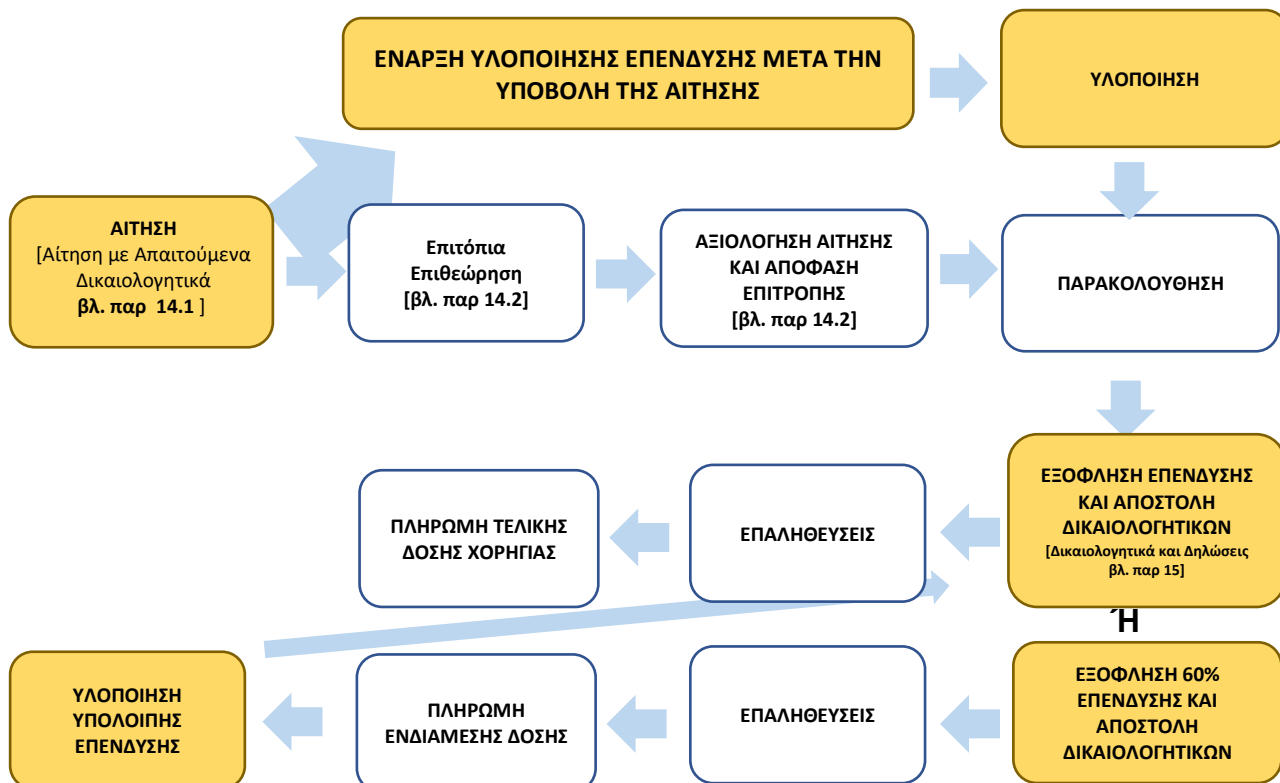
ΕΝΑΡΞΗ ΥΛΟΠΟΙΗΣΗΣ ΕΠΕΝΔΥΣΗΣ ΜΕΤΑ ΤΗΝ ΥΠΟΒΟΛΗ ΤΗΣ ΑΙΤΗΣΗΣ

ΥΛΟΠΟΙΗΣΗ

ΑΙΤΗΣΗ
[Αίτηση με Απαιτούμενα Δικαιολογητικά
βλ. παρ 14.1 ]

Επιτόπια Επιθεώρηση
[βλ. παρ 14.2]

ΑΞΙΟΛΟΓΗΣΗ ΑΙΤΗΣΗΣ ΚΑΙ ΑΠΟΦΑΣΗ ΕΠΙΤΡΟΠΗΣ
[βλ. παρ 14.2]

ΠΑΡΑΚΟΛΟΥΘΗΣΗ

ΕΞΟΦΛΗΣΗ ΕΠΕΝΔΥΣΗΣ ΚΑΙ ΑΠΟΣΤΟΛΗ ΔΙΚΑΙΟΛΟΓΗΤΙΚΩΝ
[Δικαιολογητικά και Δηλώσεις βλ. παρ 15]

ΕΠΑΛΗΘΕΥΣΕΙΣ

ΠΛΗΡΩΜΗ ΤΕΛΙΚΗΣ ΔΟΣΗΣ ΧΟΡΗΓΙΑΣ

Ή

ΕΞΟΦΛΗΣΗ 60% ΕΠΕΝΔΥΣΗΣ ΚΑΙ ΑΠΟΣΤΟΛΗ ΔΙΚΑΙΟΛΟΓΗΤΙΚΩΝ

ΕΠΑΛΗΘΕΥΣΕΙΣ

ΠΛΗΡΩΜΗ ΕΝΔΙΑΜΕΣΗΣ ΔΟΣΗΣ

ΥΛΟΠΟΙΗΣΗ ΥΠΟΛΟΙΠΗΣ ΕΠΕΝΔΥΣΗΣ